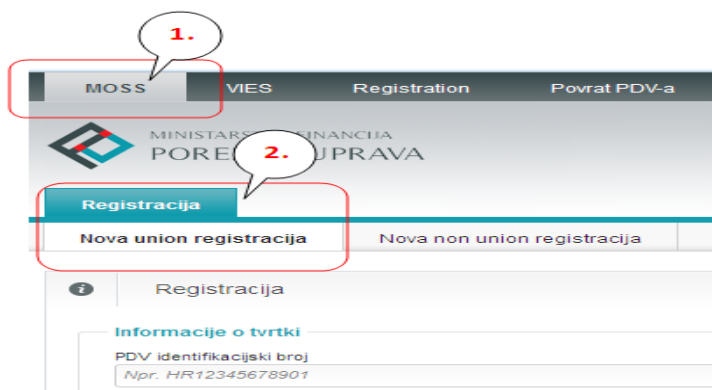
1.

MOSS VIES Registration Povrat PDV-a

MINISTARS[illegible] FINANCIJA
PORE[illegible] UPRAVA

2.

Registracija

Nova union registracija Nova non union registracija

Registracija

Informacije o tvrtki

PDV identifikacijski broj

Npr. HR12345678901